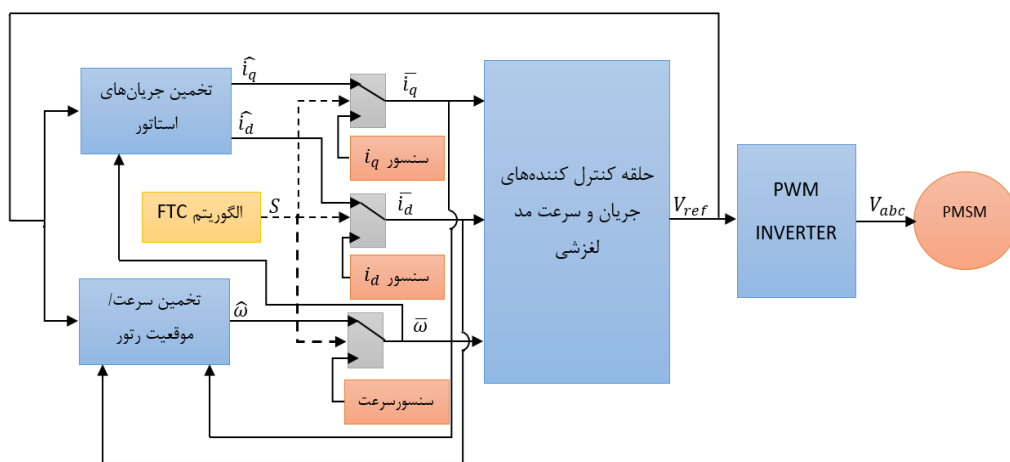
تخمین جریان‌های استاتور

$\hat{i}_q$

$\bar{i}_q$

$\hat{i}_d$

$i_q$ سنسور

الگوریتم FTC

$S$

$\bar{i}_d$

$i_d$ سنسور

حلقه کنترل کننده‌های جریان و سرعت مد لغزشی

$V_{ref}$

PWM INVERTER

$V_{abc}$

PMSM

تخمین سرعت/ موقعیت رتور

$\hat{\omega}$

$\bar{\omega}$

سنسورسرعت